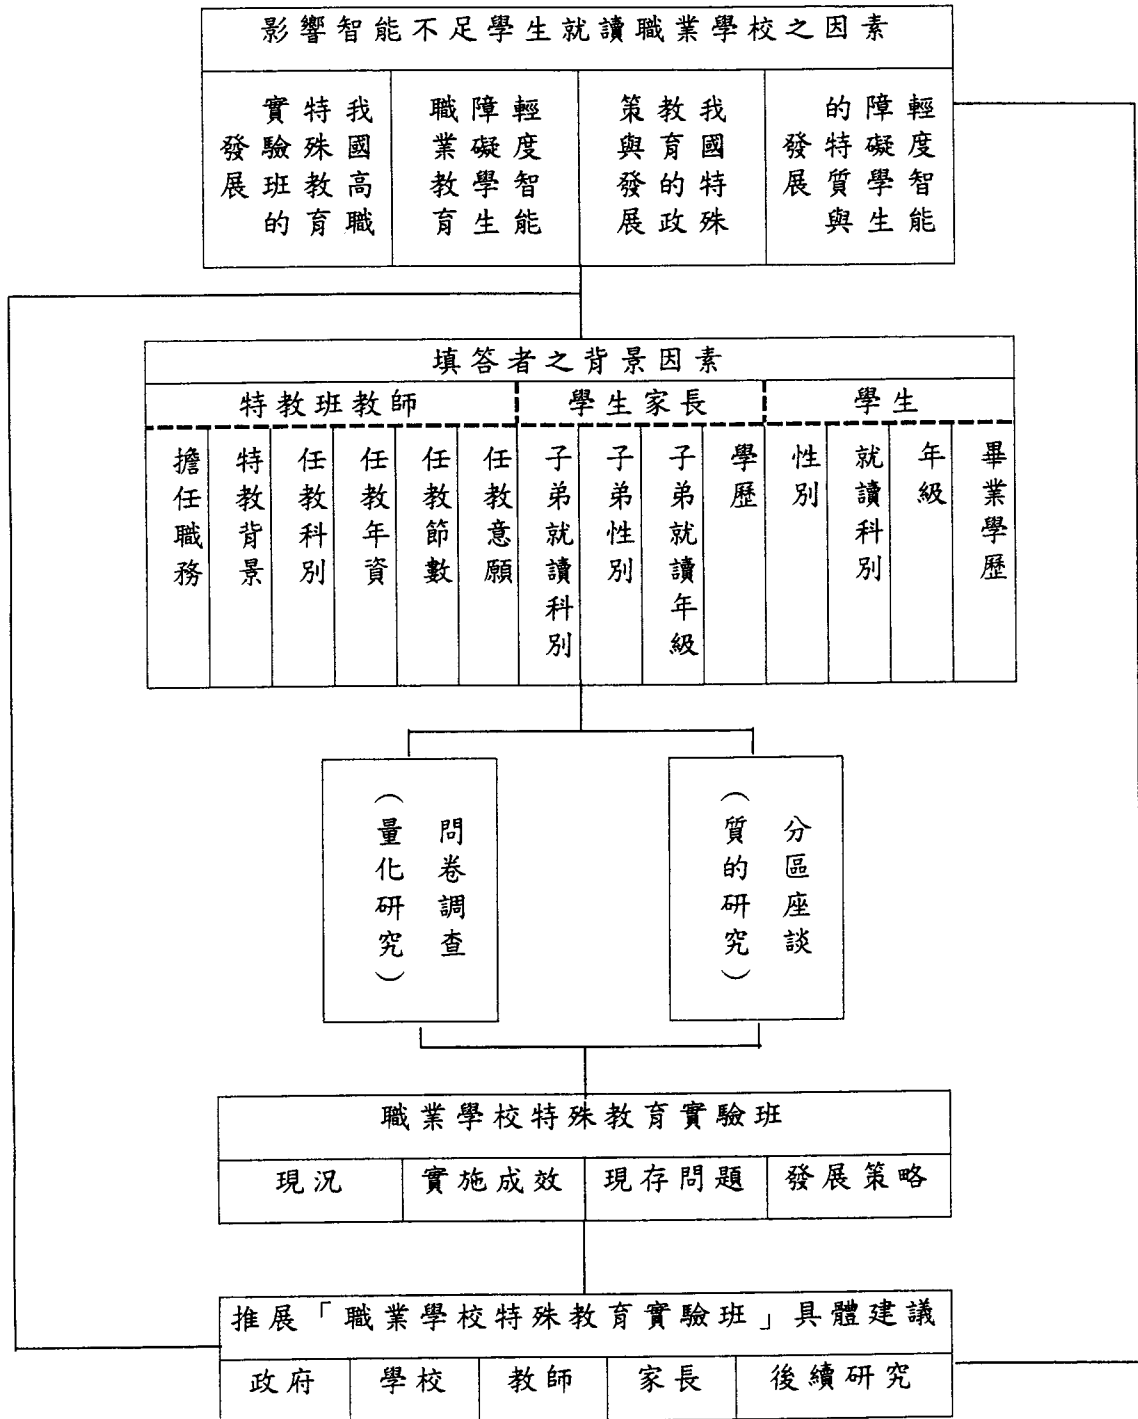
影響智能不足學生就讀職業學校之因素

我國高職特殊教育實驗班的發展

輕度智能障礙學生職業教育

我國特殊教育的政策與發展

輕度智能障礙學生的特質與發展

填答者之背景因素

| 特教班教師 | | | | | | 學生家長 | | | | 學生 | | | |
|---|---|---|---|---|---|---|---|---|---|---|---|---|---|
| 擔任職務 | 特教背景 | 任教科別 | 任教年資 | 任教節數 | 任教意願 | 子弟就讀科別 | 子弟性別 | 子弟就讀年級 | 學歷 | 性別 | 就讀科別 | 年級 | 畢業學歷 |

問卷調查（量化研究）

分區座談（質的研究）

職業學校特殊教育實驗班

| 現況 | 實施成效 | 現存問題 | 發展策略 |
|---|---|---|---|

推展「職業學校特殊教育實驗班」具體建議

| 政府 | 學校 | 教師 | 家長 | 後續研究 |
|---|---|---|---|---|